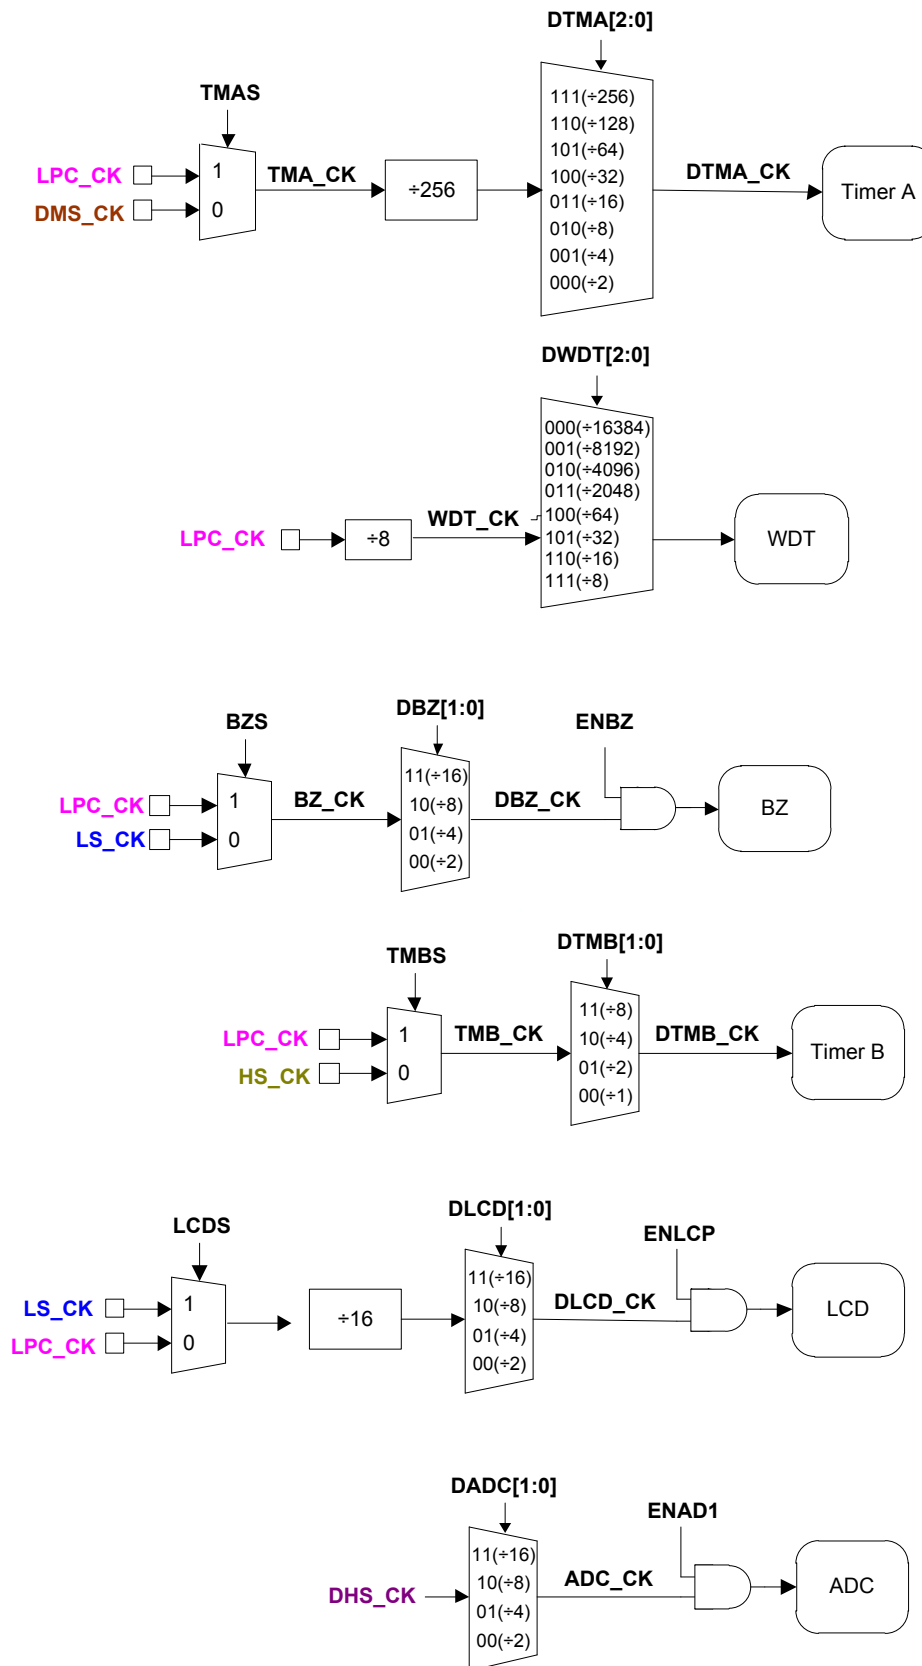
DTMA[2:0]

TMAS

LPC_CK
DMS_CK
1
0
TMA_CK
÷256
111(÷256)
110(÷128)
101(÷64)
100(÷32)
011(÷16)
010(÷8)
001(÷4)
000(÷2)
DTMA_CK
Timer A

DWDT[2:0]

LPC_CK
÷8
WDT_CK
000(÷16384)
001(÷8192)
010(÷4096)
011(÷2048)
100(÷64)
101(÷32)
110(÷16)
111(÷8)
WDT

BZS
DBZ[1:0]
ENBZ
LPC_CK
LS_CK
1
0
BZ_CK
11(÷16)
10(÷8)
01(÷4)
00(÷2)
DBZ_CK
BZ

TMBS
DTMB[1:0]
LPC_CK
HS_CK
1
0
TMB_CK
11(÷8)
10(÷4)
01(÷2)
00(÷1)
DTMB_CK
Timer B

LCDS
DLCD[1:0]
ENLCP
LS_CK
LPC_CK
1
0
÷16
11(÷16)
10(÷8)
01(÷4)
00(÷2)
DLCD_CK
LCD

DADC[1:0]
ENAD1
DHS_CK
11(÷16)
10(÷8)
01(÷4)
00(÷2)
ADC_CK
ADC